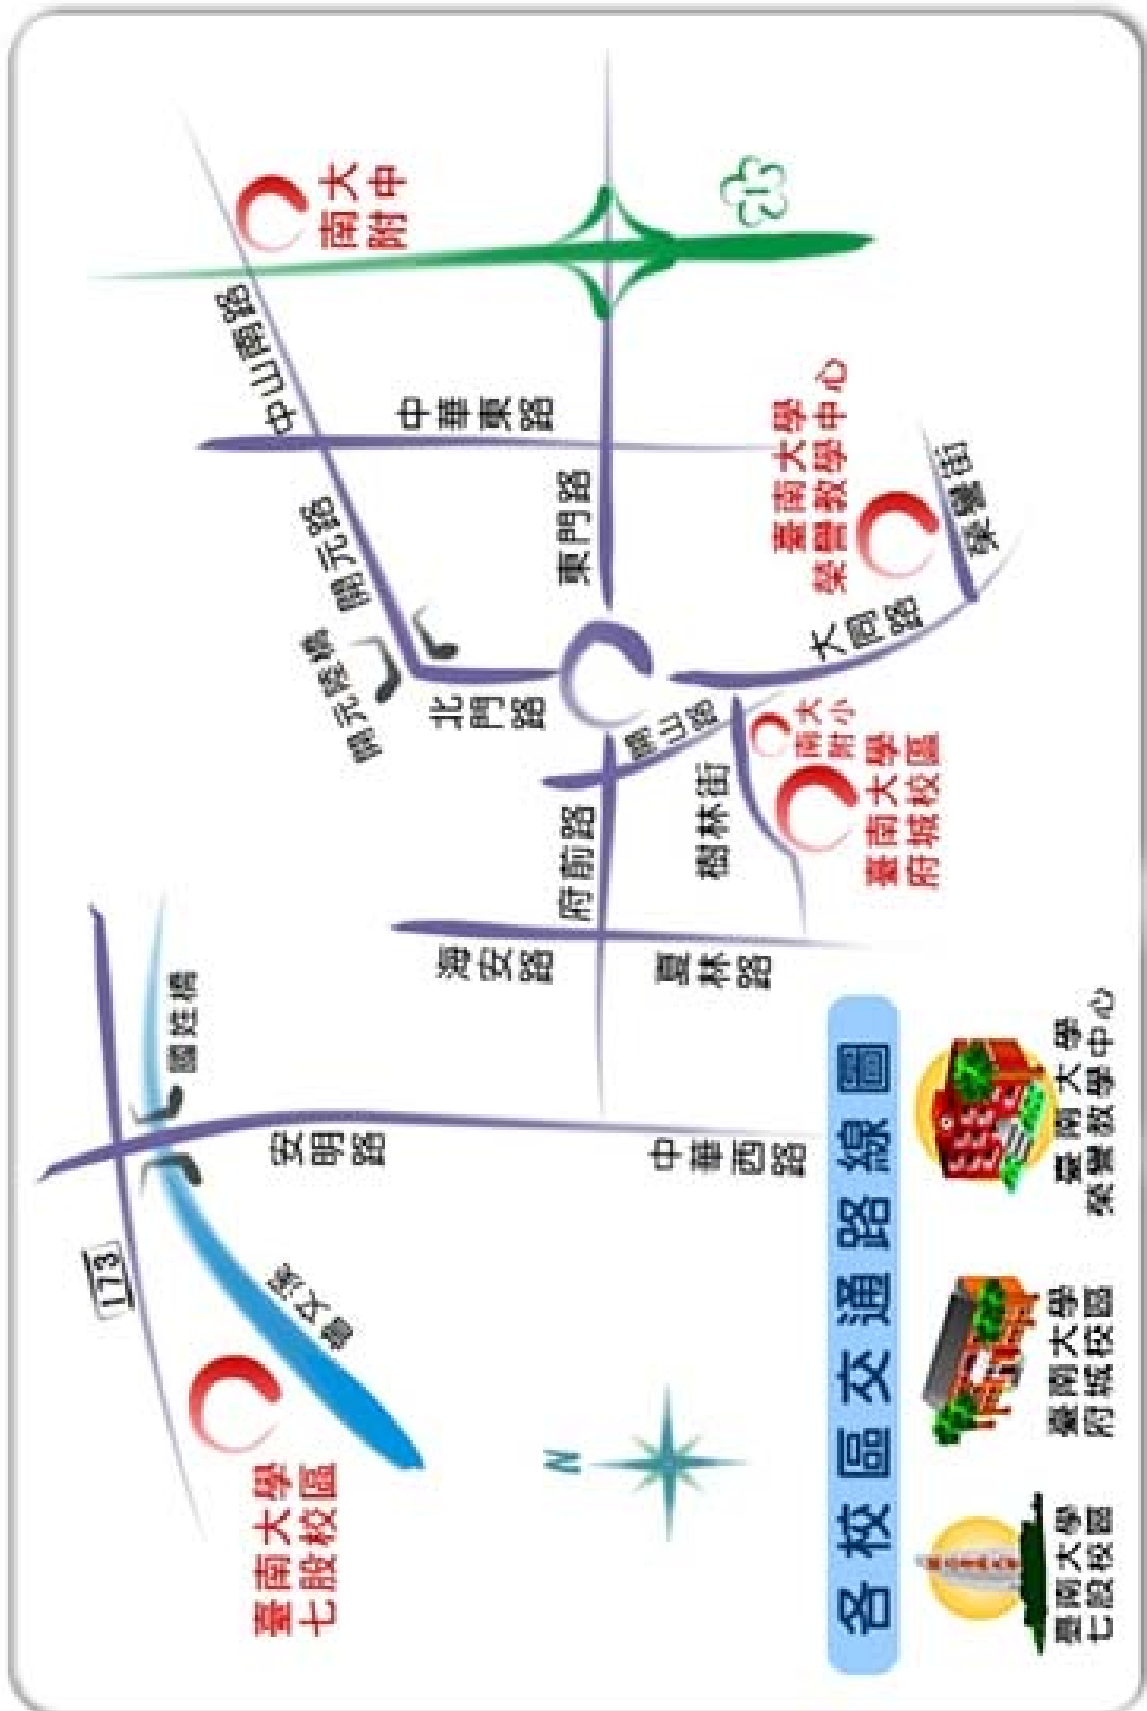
各校區交通路線圖

南大附中

中山南路

中華東路

東門路

臺南大學
榮譽教學中心

榮譽街

開元路

開元陸橋

北門路

大同路

南大附小

臺南大學
府城校區

府前路

樹林街

南山路

健康路

海安路

臺林路

國姓橋

安明路

中華西路

173

運河

臺南大學
七股校區

N

臺南大學
七股校區

臺南大學
府城校區

臺南大學
榮譽校學中心